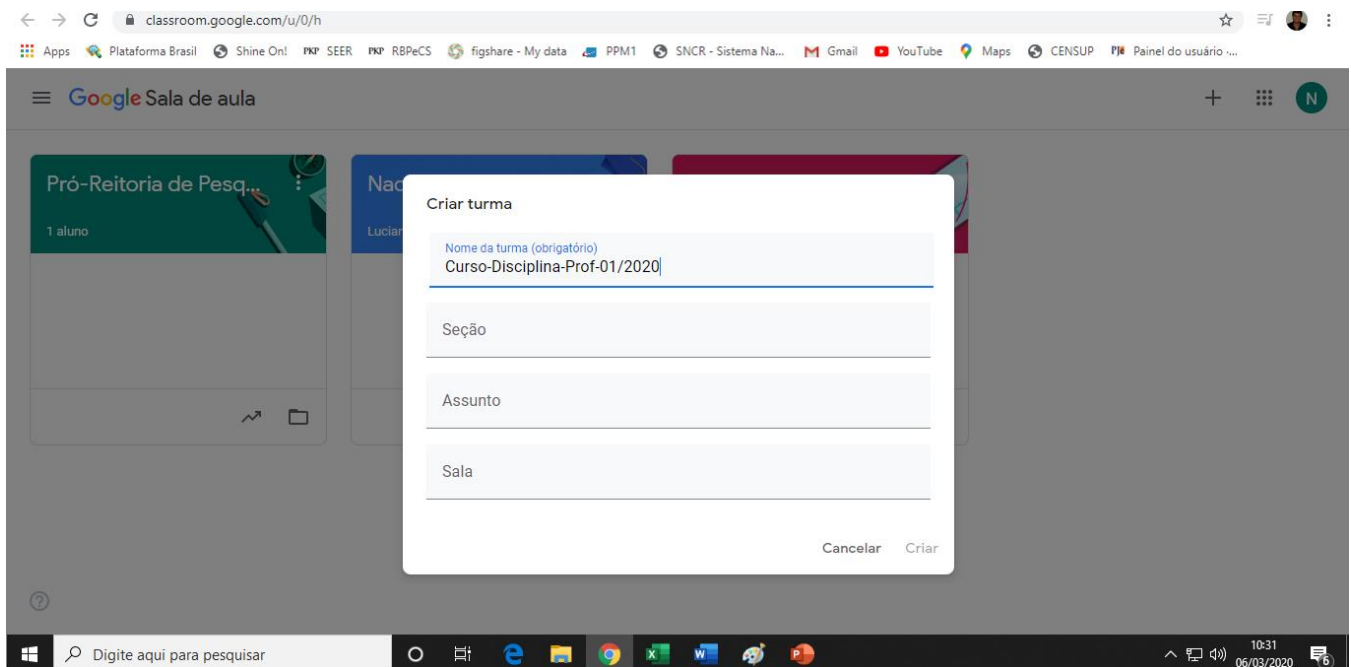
classroom.google.com/u/0/h

Apps Plataforma Brasil Shine On! PKP SEER PKP RBPeCS figshare - My data PPM1 SNCR - Sistema Na... Gmail YouTube Maps CENSUP PJe Painel do usuário ...

Google Sala de aula

N

Pró-Reitoria de Pesq...

1 aluno

Nac

Lucian

Criar turma

Nome da turma (obrigatório)
Curso-Disciplina-Prof-01/2020

Seção

Assunto

Sala

Cancelar Criar

Digite aqui para pesquisar

10:31
06/03/2020

6